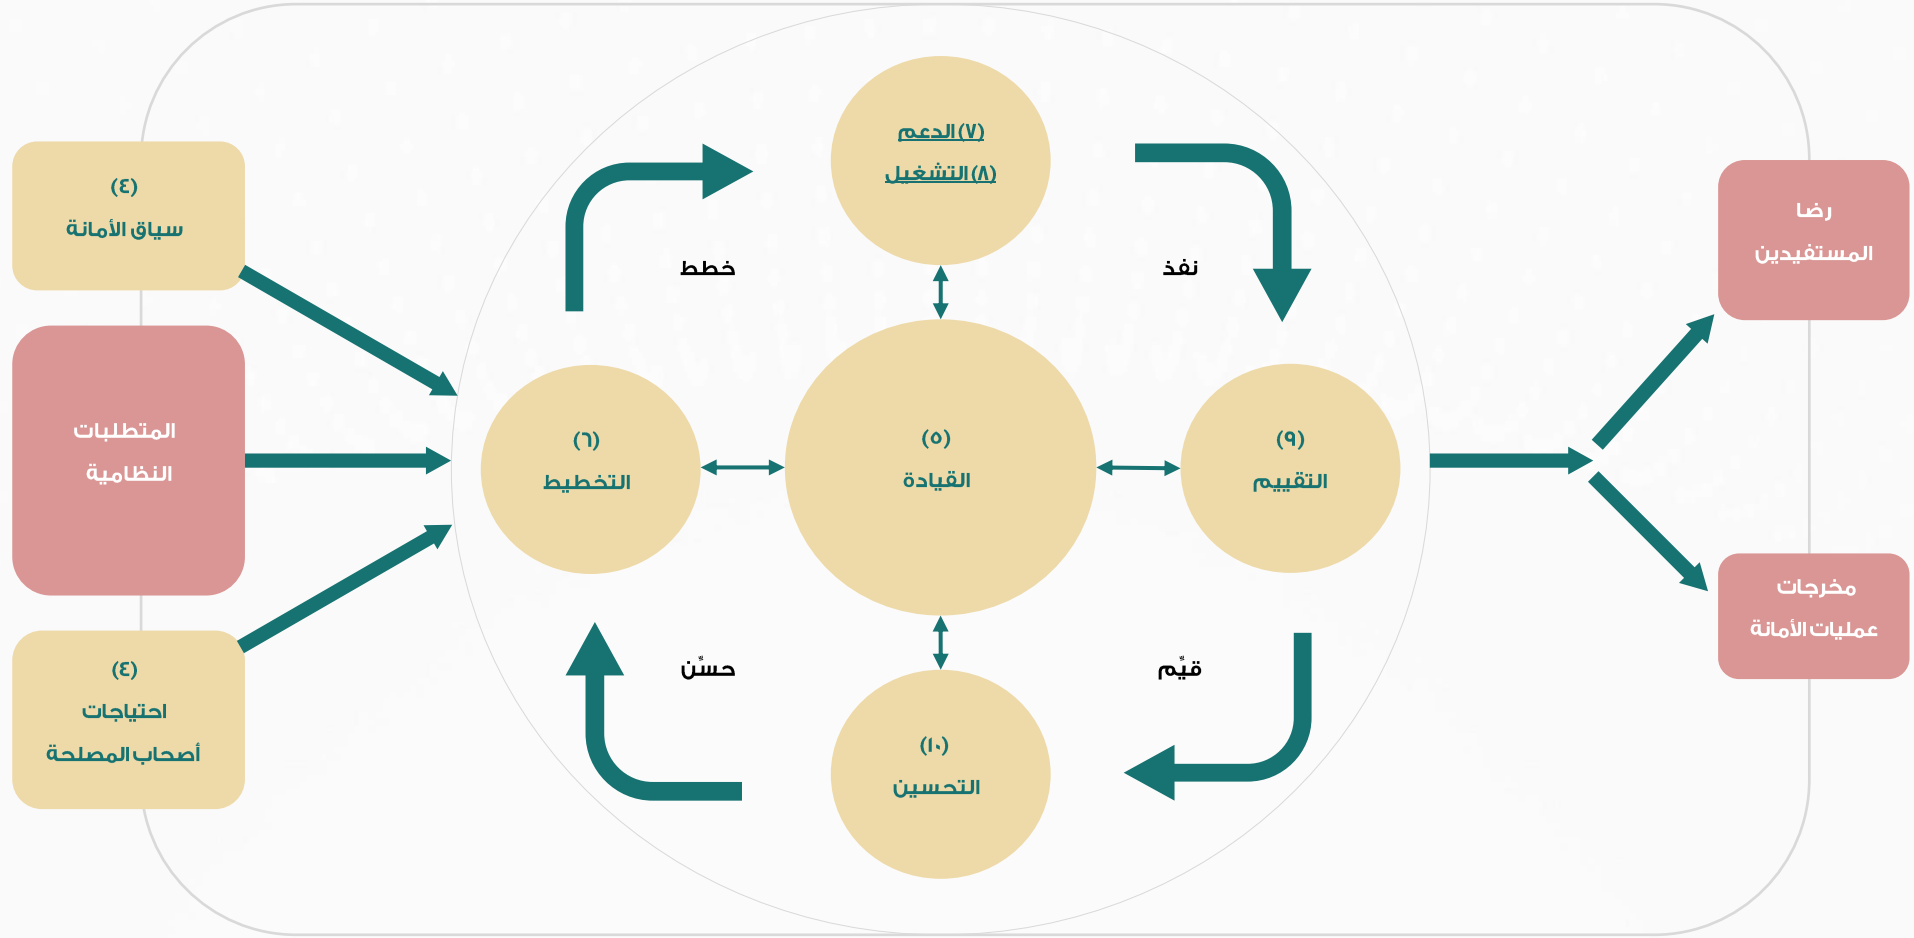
(٤)
سياق الأمانة

المتطلبات
النظامية

(٤)
احتياجات
أصحاب المصلحة

(٧) الدعم
(٨) التشغيل

خطط

نفذ

(٦)
التخطيط

(٥)
القيادة

(٩)
التقييم

حسّن

قيّم

(١٠)
التحسين

رضا
المستفيدين

مخرجات
عمليات الأمانة